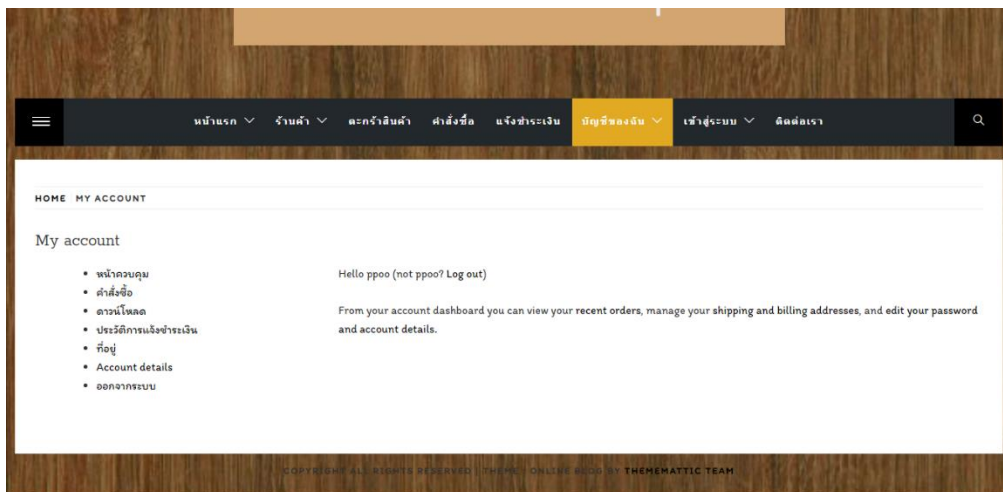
หน้าแรก ร้านค้า ตะกร้าสินค้า คำสั่งซื้อ แจ้งชำระเงิน บัญชีของฉัน เข้าสู่ระบบ ติดต่อเรา

HOME MY ACCOUNT

My account

- หน้าควบคุม
- คำสั่งซื้อ
- ดาวน์โหลด
- ประวัติการแจ้งชำระเงิน
- ที่อยู่
- Account details
- ออกจากระบบ

Hello ppoo (not ppoo? Log out)

From your account dashboard you can view your recent orders, manage your shipping and billing addresses, and edit your password and account details.

COPYRIGHT ALL RIGHTS RESERVED | THEME: ONLINE BLOG BY THEMEMATTIC TEAM